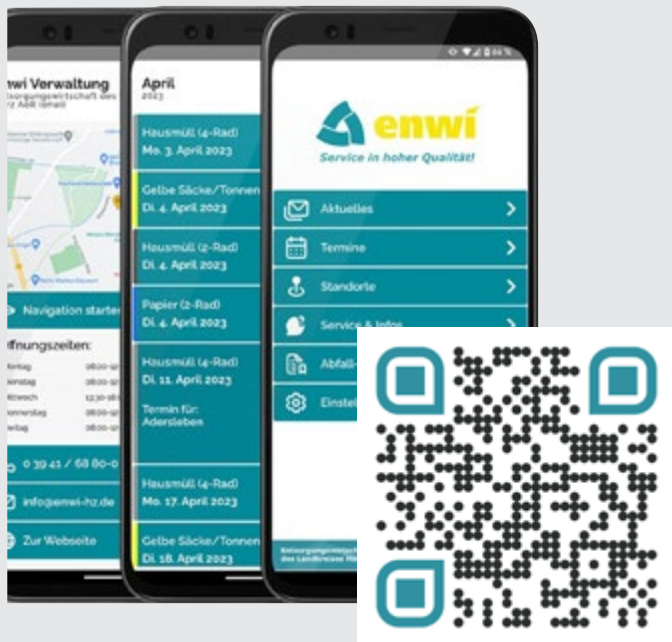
nwi Verwaltung
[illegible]

Navigation starten

ffnungszeiten:

0 39 41 / 68 80-0

info@enwi-hz.de

Zur Webseite

April
2023

Hausmüll (4-Rad)
Mo. 3. April 2023

Gelbe Säcke/Tonnen
Di. 4. April 2023

Hausmüll (2-Rad)
Di. 4. April 2023

Papier (2-Rad)
Di. 4. April 2023

Hausmüll (4-Rad)
Di. 11. April 2023

Termin für:
Adersleben

Hausmüll (4-Rad)
Mo. 17. April 2023

Gelbe Säcke/Tonnen
Di. 18. April 2023

enwi
Service in hoher Qualität!

Aktuelles

Termine

Standorte

Service & Infos

Abfall-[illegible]

Einstel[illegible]

Entsorgungswirtschaft des Landkreises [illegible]